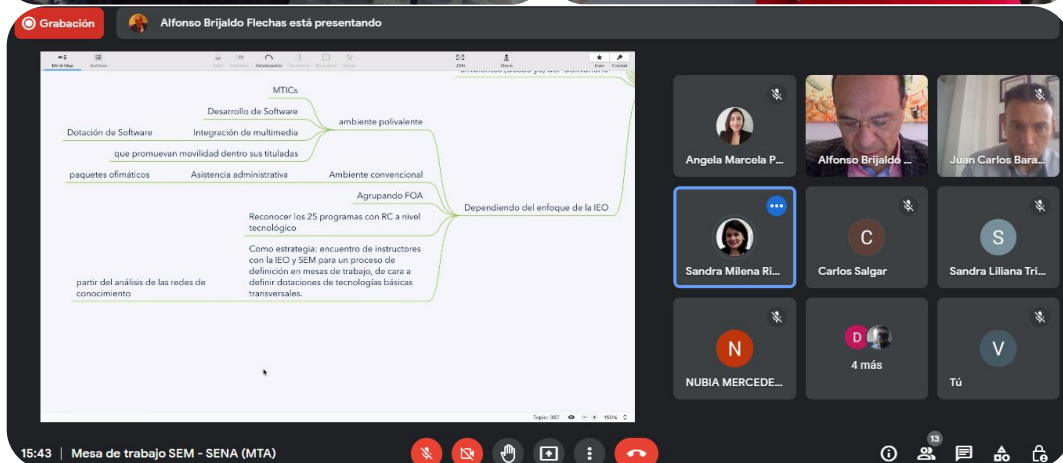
Grabación
Alfonso Brijaldo Flechas está presentando

Mind Map Outliner Topic Subtopic Relationship Summary Boundary Style Zen Share Icon Format

MTICs
Desarrollo de Software
Dotación de Software
Integración de multimedia
ambiente polivalente
que promuevan movilidad dentro sus tituladas
paquetes ofimáticos
Asistencia administrativa
Ambiente convencional
Agrupando FOA
Reconocer los 25 programas con RC a nivel tecnológico
Dependiendo del enfoque de la IEO
Como estrategia: encuentro de instructores con la IEO y SEM para un proceso de definición en mesas de trabajo, de cara a definir dotaciones de tecnologías básicas transversales.
partir del análisis de las redes de conocimiento

Topic: 387 150%

Angela Marcela P...
Alfonso Brijaldo ...
Juan Carlos Bara...
Sandra Milena Ri...
C
Carlos Salgar
S
Sandra Liliana Tri...
N
NUBIA MERCEDE...
D
4 más
V
Tú

15:43 | Mesa de trabajo SEM - SENA (MTA)
13